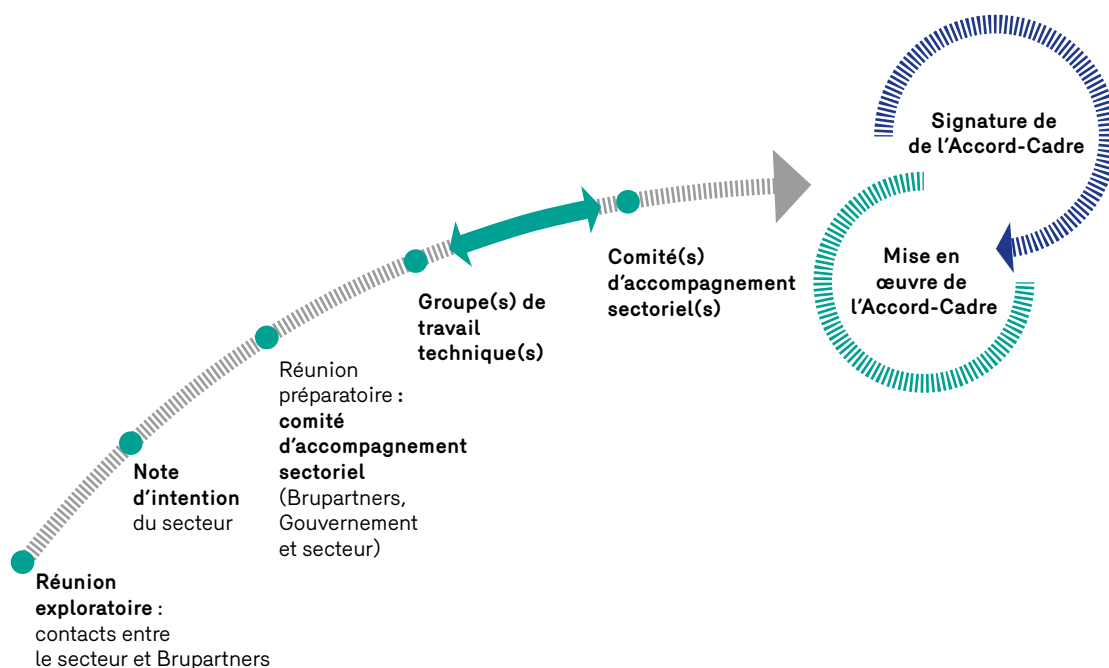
Signature de de l'Accord-Cadre

Mise en œuvre de l'Accord-Cadre

Comité(s) d'accompagnement sectoriel(s)

Groupe(s) de travail technique(s)

Réunion préparatoire : comité d'accompagnement sectoriel (Brupartners, Gouvernement et secteur)

Note d'intention du secteur

Réunion exploratoire : contacts entre le secteur et Brupartners